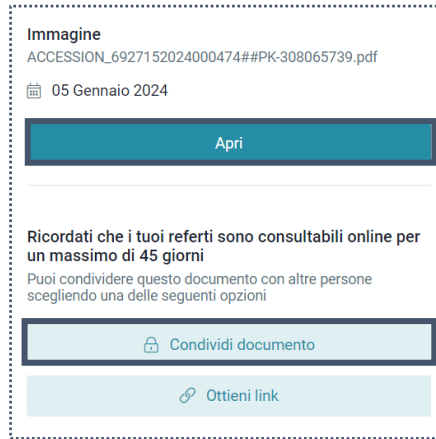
Immagine
ACCESSION_6927152024000474##PK-308065739.pdf

05 Gennaio 2024

Apri

Ricordati che i tuoi referti sono consultabili online per un massimo di 45 giorni

Puoi condividere questo documento con altre persone scegliendo una delle seguenti opzioni

Condividi documento

Ottieni link